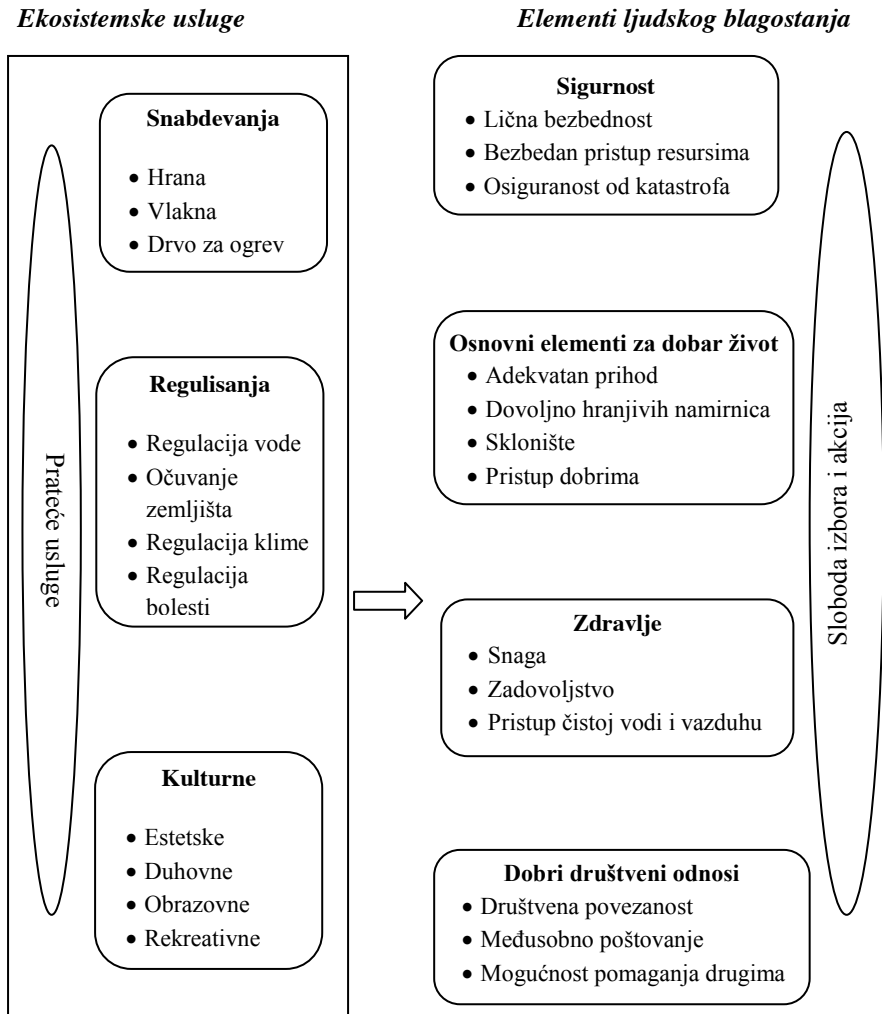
Ekosistemske usluge

Elementi ljudskog blagostanja

Prateće usluge

Snabdevanja
- Hrana
- Vlakna
- Drvo za ogrev

Regulisanja
- Regulacija vode
- Očuvanje zemljišta
- Regulacija klime
- Regulacija bolesti

Kulturne
- Estetske
- Duhovne
- Obrazovne
- Rekreativne

Sigurnost
- Lična bezbednost
- Bezbedan pristup resursima
- Osiguranost od katastrofa

Osnovni elementi za dobar život
- Adekvatan prihod
- Dovoljno hranjivih namirnica
- Sklonište
- Pristup dobrima

Zdravlje
- Snaga
- Zadovoljstvo
- Pristup čistoj vodi i vazduhu

Dobri društveni odnosi
- Društvena povezanost
- Međusobno poštovanje
- Mogućnost pomaganja drugima

Sloboda izbora i akcija